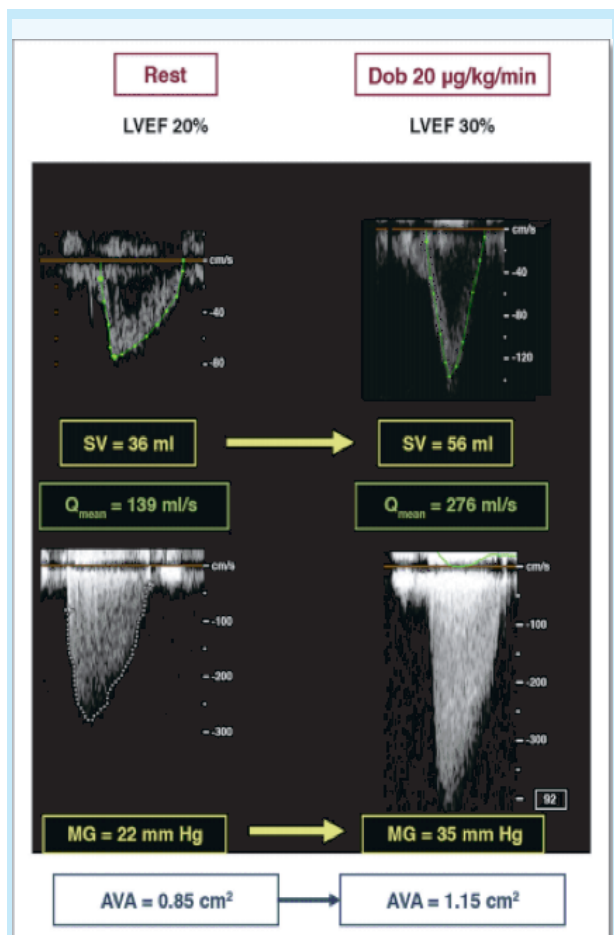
Rest

LVEF 20%

Dob 20 μg/kg/min

LVEF 30%

cm/s
-40
-80

cm/s
-40
-80
-120

SV = 36 ml

SV = 56 ml

$Q_{mean}$ = 139 ml/s

$Q_{mean}$ = 276 ml/s

cm/s
-100
-200
-300

cm/s
-100
-200
-300

92

MG = 22 mm Hg

MG = 35 mm Hg

AVA = 0.85 cm$^2$

AVA = 1.15 cm$^2$